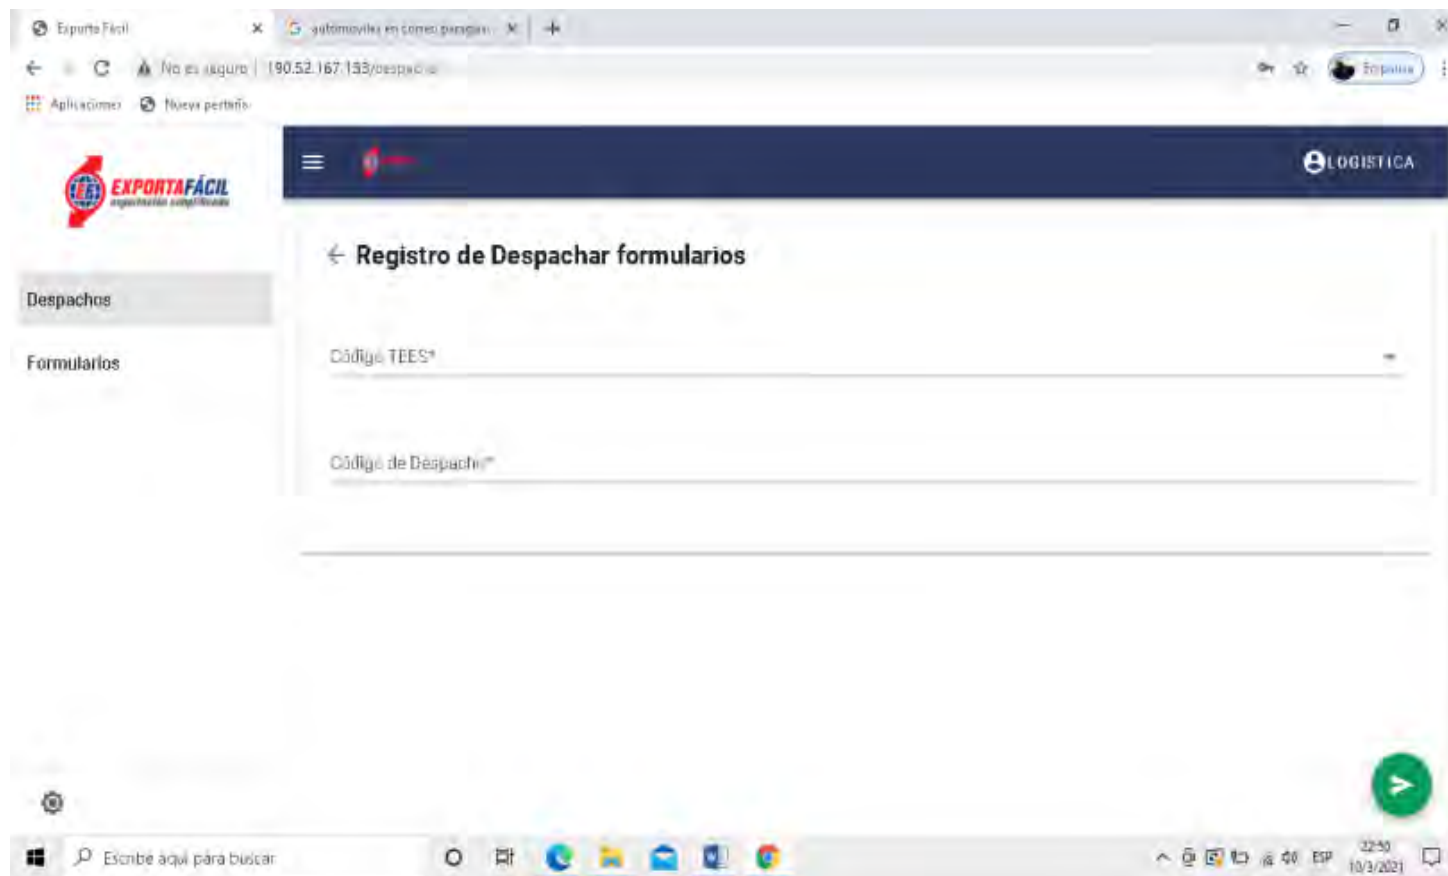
Exporta Fácil
automoviles en correo paraguay
No es seguro | 190.52.167.153/despacho
Aplicaciones
Nueva pestaña
Empresa

EXPORTAFÁCIL
exportación simplificada

LOGISTICA

Despachos
Formularios

Registro de Despachar formularios

Código TEES*

Código de Despacho*

Escribe aquí para buscar
ESP
22:50
10/3/2021